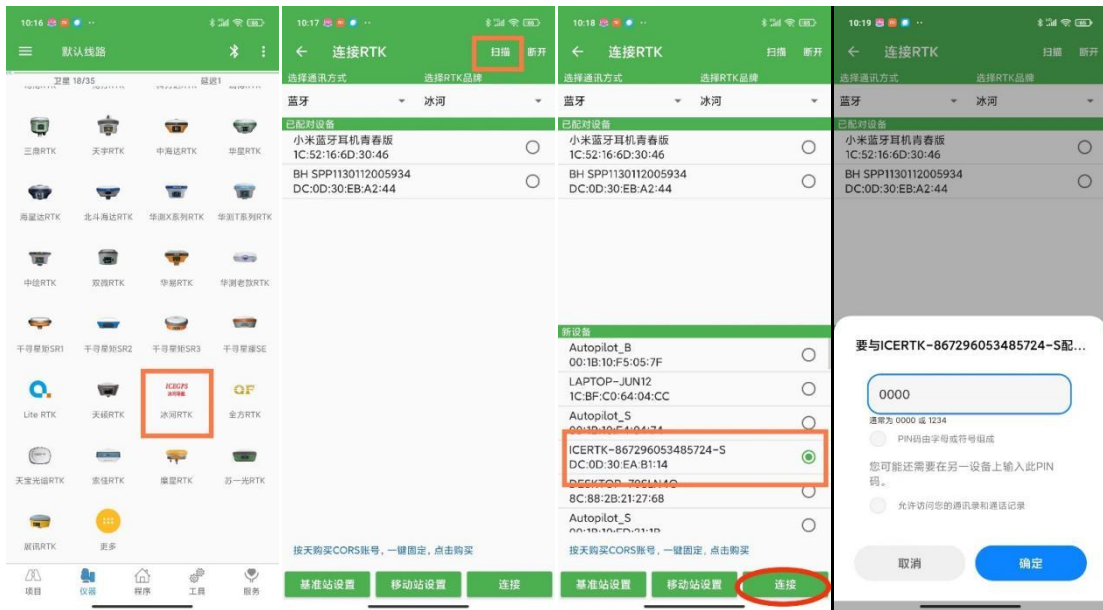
10:16

默认线路

卫星 18/35 疑似1

三鼎RTK 天宇RTK 中海达RTK 华星RTK

海星达RTK 北斗海达RTK 华测X系列RTK 华测T系列RTK

中绘RTK 双微RTK 华易RTK 华测老款RTK

千寻星矩SR1 千寻星矩SR2 千寻星矩SR3 千寻星耀SE

Lite RTK 天硕RTK ICEGPS 冰河导航 冰河RTK QF 全方RTK

天宝光谷RTK 宏佳RTK 康星RTK 苏一光RTK

斑讯RTK 更多

项目 仪器 程序 工具 服务

10:17

← 连接RTK 扫描 断开

选择通讯方式 选择RTK品牌

蓝牙 冰河

已配对设备

小米蓝牙耳机青春版
1C:52:16:6D:30:46

BH SPP1130112005934
DC:0D:30:EB:A2:44

接天购买CORS账号，一键固定，点击购买

基准站设置 移动站设置 连接

10:18

← 连接RTK 扫描 断开

选择通讯方式 选择RTK品牌

蓝牙 冰河

已配对设备

小米蓝牙耳机青春版
1C:52:16:6D:30:46

BH SPP1130112005934
DC:0D:30:EB:A2:44

新设备

Autopilot_B
00:1B:10:F5:05:7F

LAPTOP-JUN12
1C:BF:C0:64:04:CC

Autopilot_S
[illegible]

ICERTK-867296053485724-S
DC:0D:30:EA:B1:14

DESKTOP-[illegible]
8C:88:2B:21:27:68

Autopilot_S
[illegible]

接天购买CORS账号，一键固定，点击购买

基准站设置 移动站设置 连接

10:19

← 连接RTK 扫描 断开

选择通讯方式 选择RTK品牌

蓝牙 冰河

已配对设备

小米蓝牙耳机青春版
1C:52:16:6D:30:46

BH SPP1130112005934
DC:0D:30:EB:A2:44

要与ICERTK-867296053485724-S配...

0000

通常为 0000 或 1234

PIN码由字母或符号组成

您可能还需要在另一设备上输入此PIN码。

允许访问您的通讯录和通话记录

取消 确定